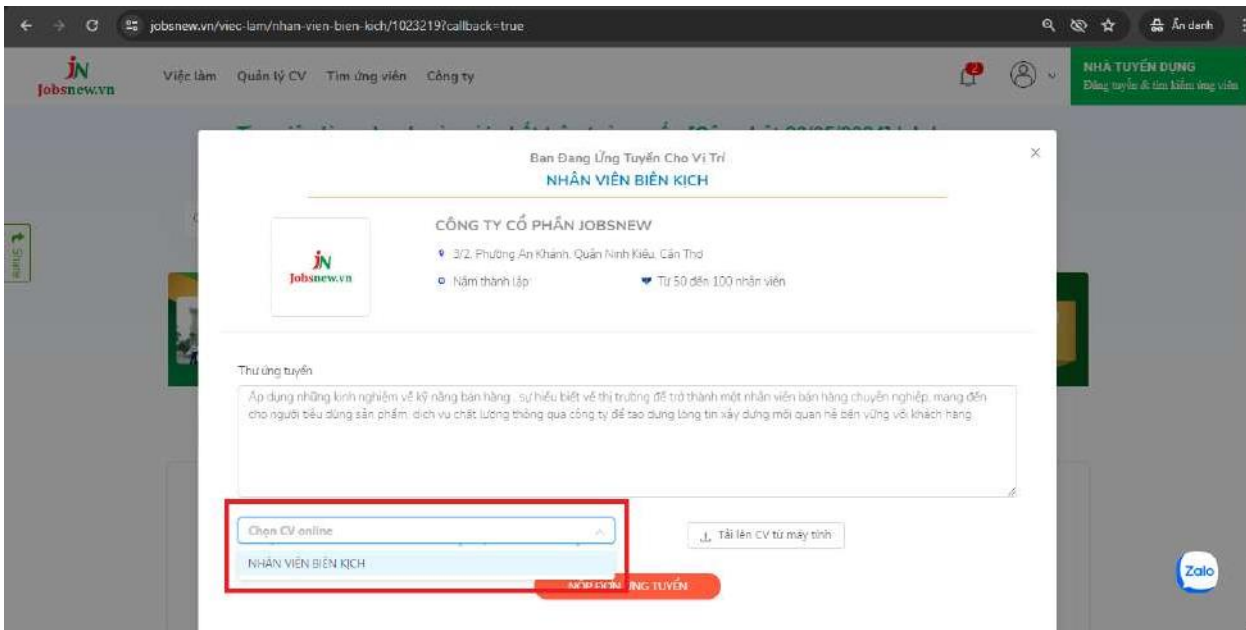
jobsnew.vn/viec-lam/nhan-vien-bien-kich/1023219?callback=true

Ẩn danh

JN Jobsnew.vn

Việc làm Quản lý CV Tìm ứng viên Công ty

2

NHÀ TUYỂN DỤNG
Đăng tuyển & tìm kiếm ứng viên

Share

Bạn Đang Ứng Tuyển Cho Vị Trí
NHÂN VIÊN BIÊN KỊCH

×

JN Jobsnew.vn

CÔNG TY CỔ PHẦN JOBSNEW

3/2, Phường An Khánh, Quận Ninh Kiều, Cần Thơ

Năm thành lập

Từ 50 đến 100 nhân viên

Thư ứng tuyển

Áp dụng những kinh nghiệm về kỹ năng bán hàng , sự hiểu biết về thị trường để trở thành một nhân viên bán hàng chuyên nghiệp, mang đến cho người tiêu dùng sản phẩm, dịch vụ chất lượng thông qua công ty để tạo dựng lòng tin xây dựng mối quan hệ bền vững với khách hàng

Chọn CV online

NHÂN VIÊN BIÊN KỊCH

Tải lên CV từ máy tính

NỘP ĐƠN ỨNG TUYỂN

Zalo